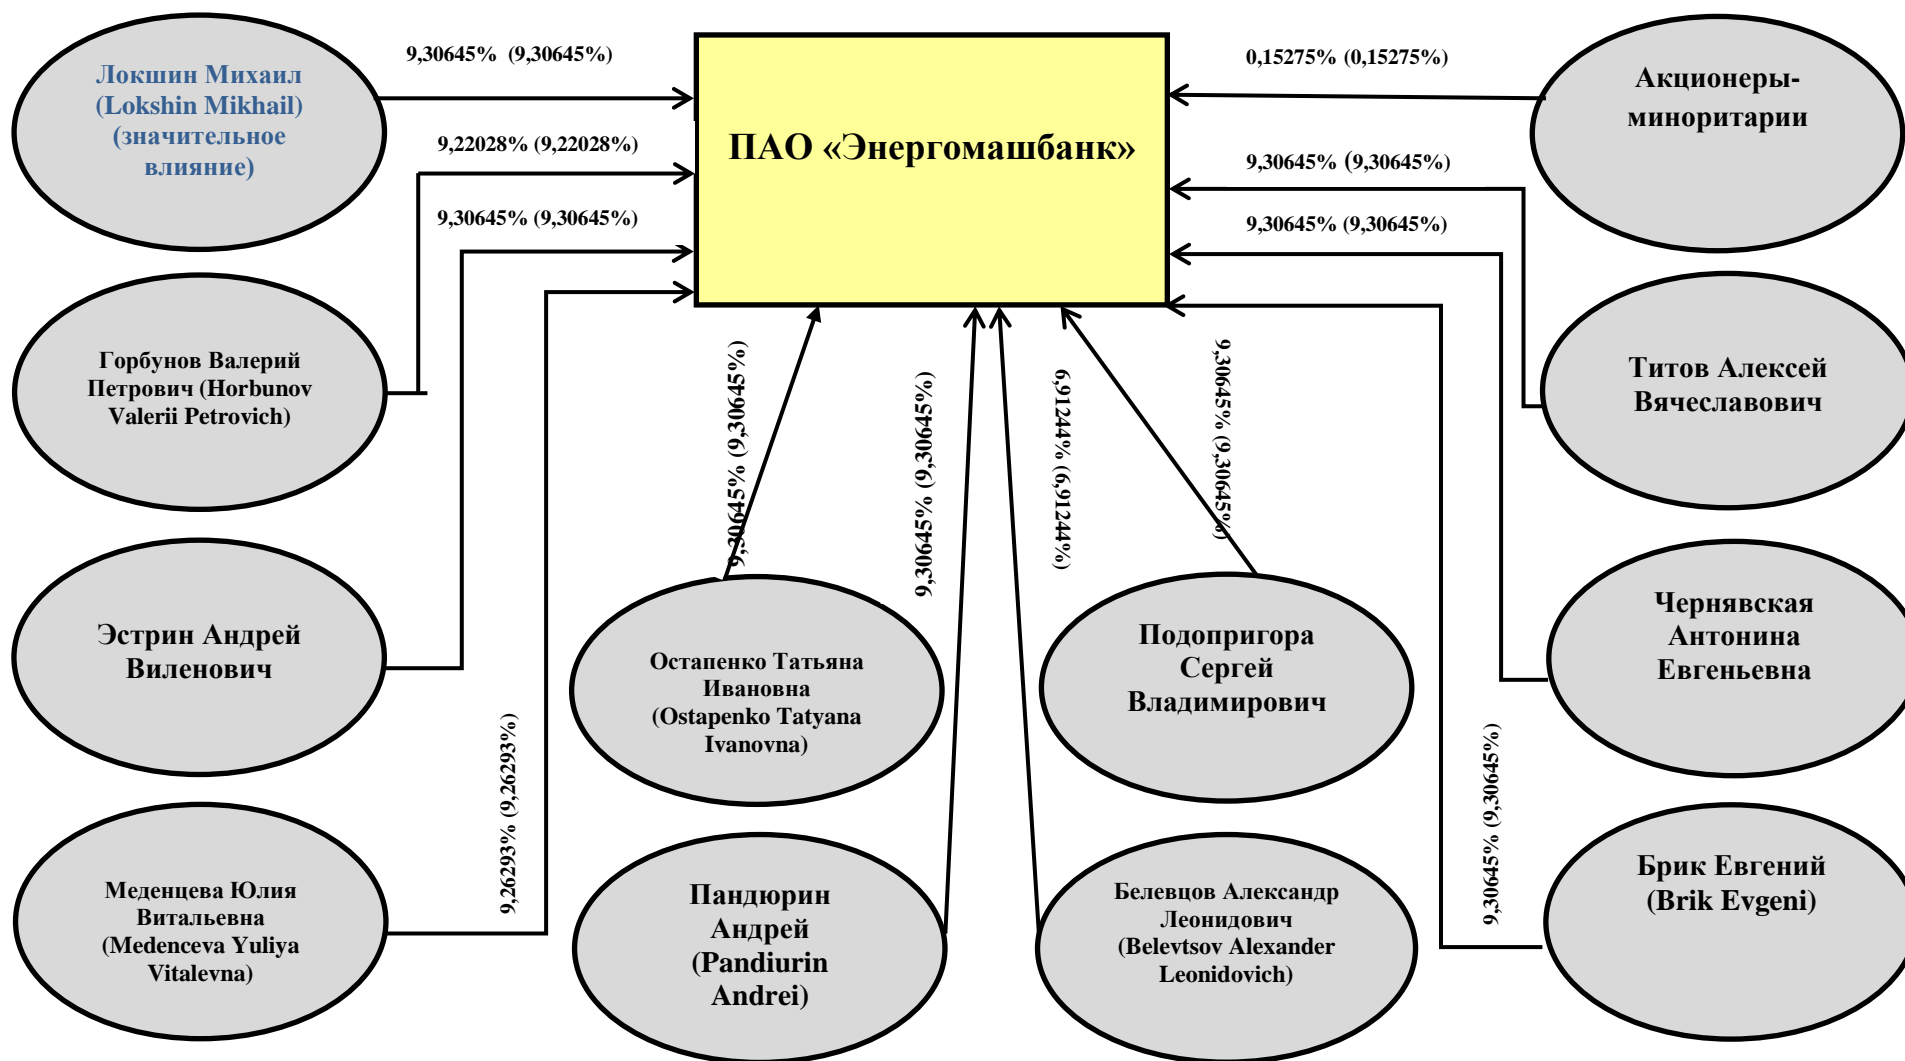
Локшин Михаил (Lokshin Mikhail) (значительное влияние)

9,30645% (9,30645%)

ПАО «Энергомашбанк»

0,15275% (0,15275%)

Акционеры-миноритарии

9,22028% (9,22028%)

9,30645% (9,30645%)

9,30645% (9,30645%)

9,30645% (9,30645%)

Горбунов Валерий Петрович (Horbunov Valerii Petrovich)

Титов Алексей Вячеславович

9,30645% (9,30645%)

9,30645% (9,30645%)

6,91244% (6,91244%)

9,30645% (9,30645%)

Эстрин Андрей Виленович

Остапенко Татьяна Ивановна (Ostapenko Tatyana Ivanovna)

Подопригора Сергей Владимирович

Чернявская Антонина Евгеньевна

9,26293% (9,26293%)

9,30645% (9,30645%)

Меденцева Юлия Витальевна (Medenceva Yuliya Vitalevna)

Пандюрин Андрей (Pandiurin Andrei)

Белевцов Александр Леонидович (Belevtsov Alexander Leonidovich)

Брик Евгений (Brik Evgeni)